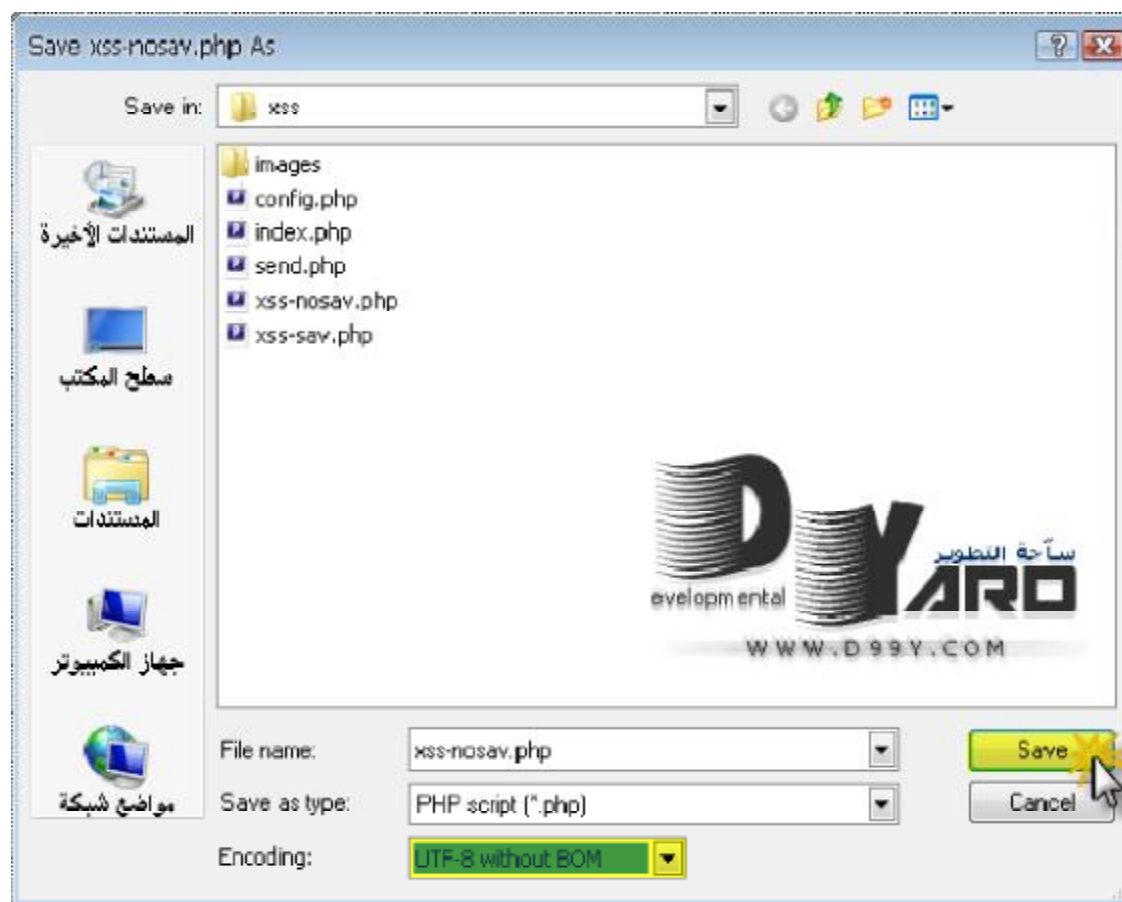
Save xss-nosav.php As

Save in: xss

المستندات الأخيرة
سطح المكتب
المستندات
جهاز الكمبيوتر
مواضع شبكة

images
config.php
index.php
send.php
xss-nosav.php
xss-sav.php

D evelopmental YARD
ساحة التطوير
WWW.D99Y.COM

File name: xss-nosav.php
Save as type: PHP script (*.php)
Encoding: UTF-8 without BOM

Save
Cancel